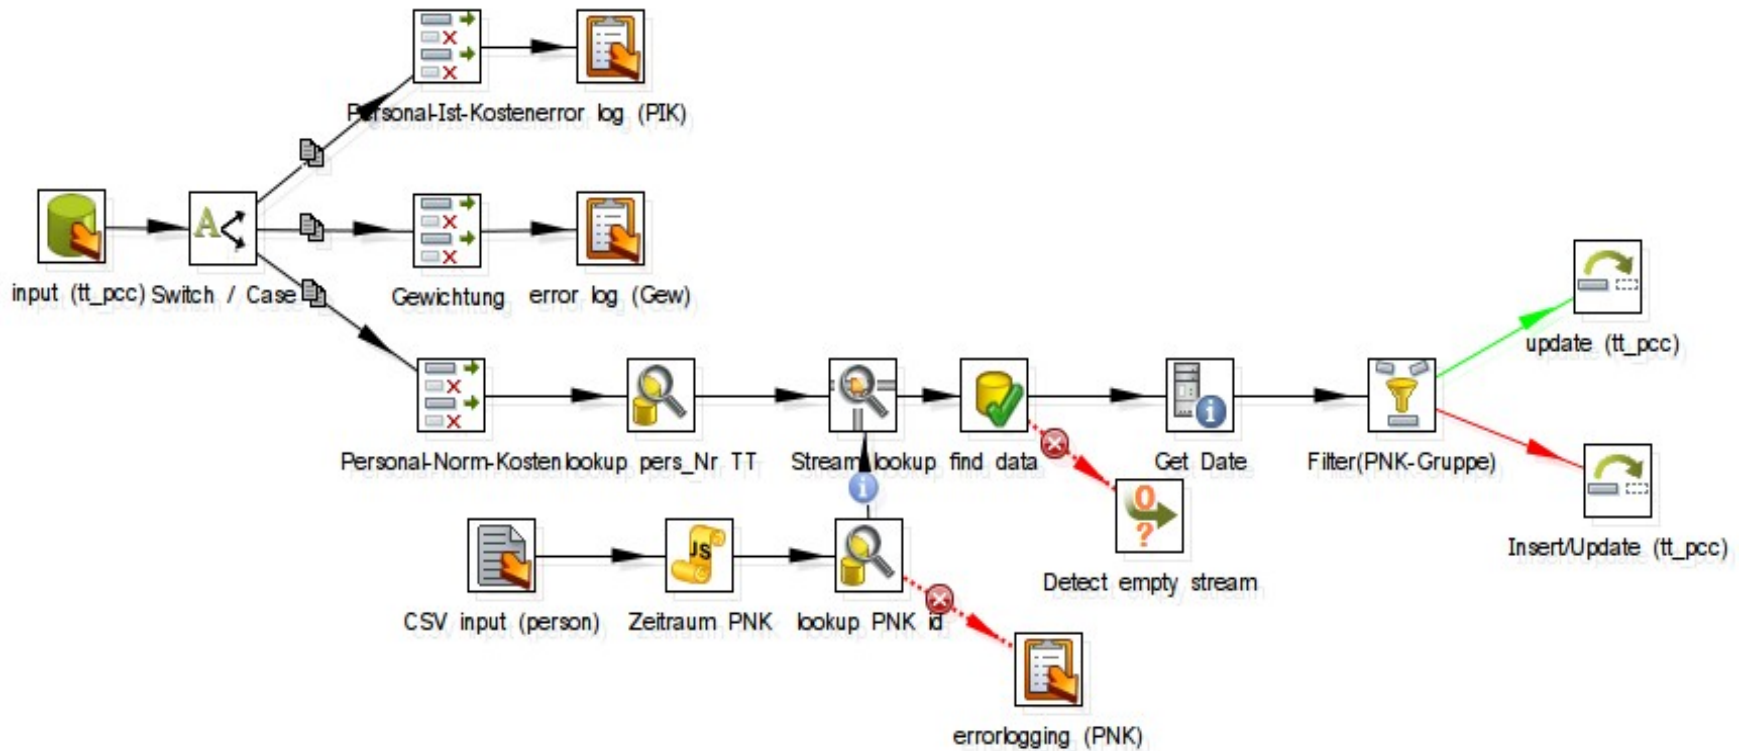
Personal-Ist-Kosten error log (PIK)

input (tt_pcc) Switch / Case

Gewichtung error log (Gew)

update (tt_pcc)

Personal-Norm-Kosten lookup pers_Nr TT Stream lookup find data Get Date Filter(PNK-Gruppe)

Insert/Update (tt_pcc)

Detect empty stream

CSV input (person) Zeitraum PNK lookup PNK id

errorlogging (PNK)